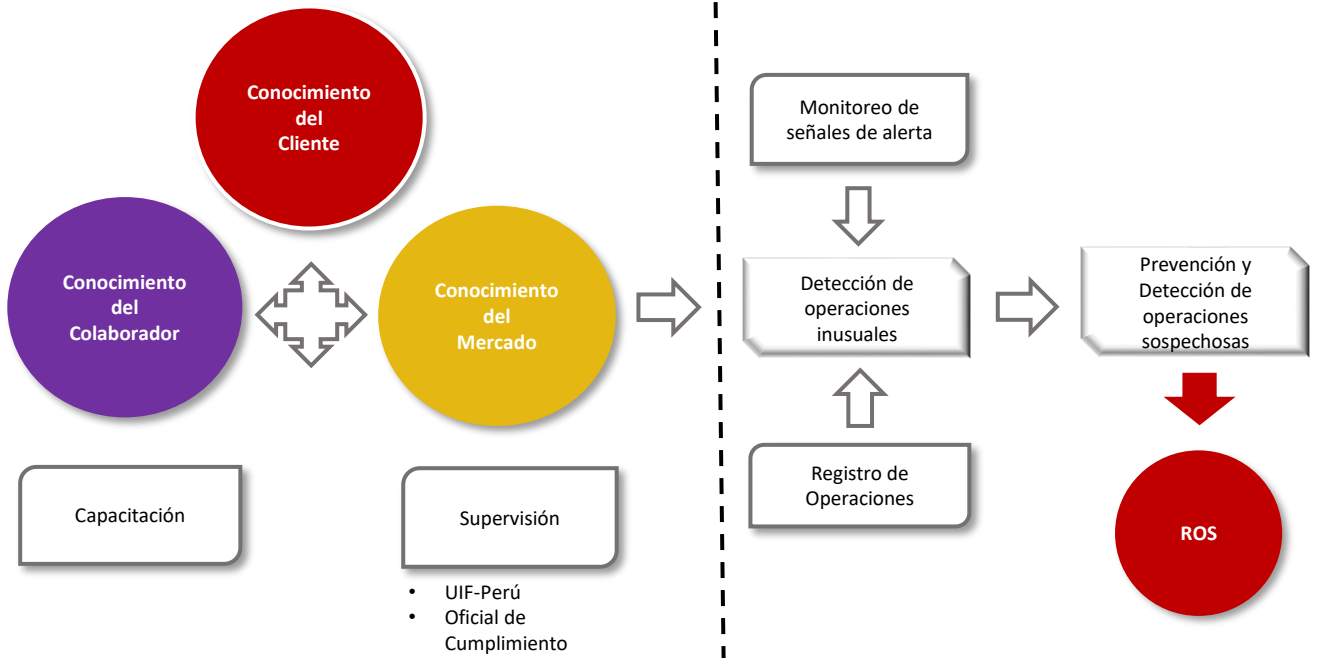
Conocimiento del Cliente

Conocimiento del Colaborador

Conocimiento del Mercado

Capacitación

Supervisión

- UIF-Perú
- Oficial de Cumplimiento

Monitoreo de señales de alerta

Detección de operaciones inusuales

Registro de Operaciones

Prevención y Detección de operaciones sospechosas

ROS